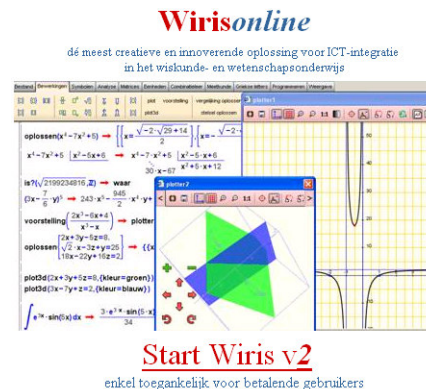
Wirisonline

dé meest creatieve en innoverende oplossing voor ICT-integratie in het wiskunde- en wetenschapsonderwijs

Bestand | Bewerkingen | Symbolen | Analyse | Matrices | Eenheden | Combinatieleer | Meetkunde | Griekse letters | Programmeren | Weergave

plot | voorstelling | vergelijking oplossen | plot3d | stelsel oplossen

plotter1

oplossen$(x^4-7x^2+5)$ → $\left\{\left[x=\frac{\sqrt{-2\cdot\sqrt{29}+14}}{2}\right],\left[x=\sqrt{-2}\right.\right.$ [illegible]

$x^4-7x^2+5$ $\left[x^2-5x+6\right.$ → $x^4-7x^2+5$ $\left[x^2-5x+6\right.$ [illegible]

$30x-67$ $x^2-5x+12$

is?$(\sqrt{2199234816},\mathbb{Z})$ → waar

$(3x-\frac{6}{7}y)^5$ → $243x^5-\frac{945}{2}x^4y$ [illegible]

voorstelling$\left(\frac{2x^2-6x+4}{x^2-x}\right)$ → plotter

oplossen$\left(\begin{array}{l}2x+3y+5z=8\\ \sqrt{2}x-3z+y=25\\ 18x-22y+16z=2\end{array}\right)$ → {{x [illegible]

plot3d(2x+3y+5z=8,{kleur=groen})

plot3d(3x-7y+z=2,{kleur=blauw})

$\int e^{3x}\cdot\sin(5x)dx$ → $\frac{3\cdot e^{3x}\cdot\sin(5x)}{34}$ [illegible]

plotter2

Start Wiris v2

enkel toegankelijk voor betalende gebruikers